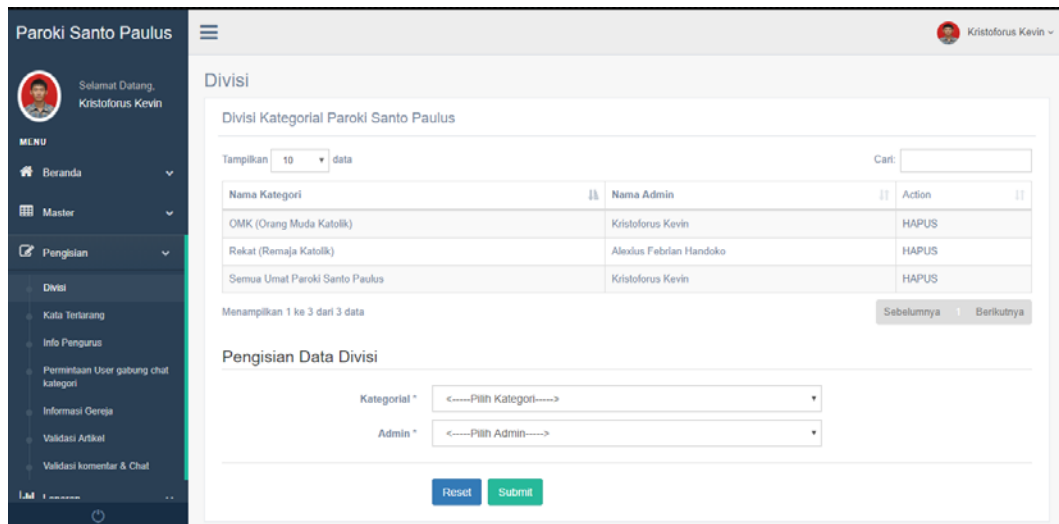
Paroki Santo Paulus

Kristoforus Kevin

Selamat Datang, Kristoforus Kevin

MENU

Beranda

Master

Pengisian

Divisi

Kata Terlarang

Info Pengurus

Permintaan User gabung chat kategori

Informasi Gereja

Validasi Artikel

Validasi komentar & Chat

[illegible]

Divisi

Divisi Kategorial Paroki Santo Paulus

Tampilkan 10 data

Cari:

| Nama Kategori | Nama Admin | Action |
|---|---|---|
| OMK (Orang Muda Katolik) | Kristoforus Kevin | HAPUS |
| Rekat (Remaja Katolik) | Alexius Febrian Handoko | HAPUS |
| Semua Umat Paroki Santo Paulus | Kristoforus Kevin | HAPUS |

Menampilkan 1 ke 3 dari 3 data

Sebelumnya Berikutnya

Pengisian Data Divisi

Kategorial * <-----Pilih Kategori----->

Admin * <-----Pilih Admin----->

Reset Submit